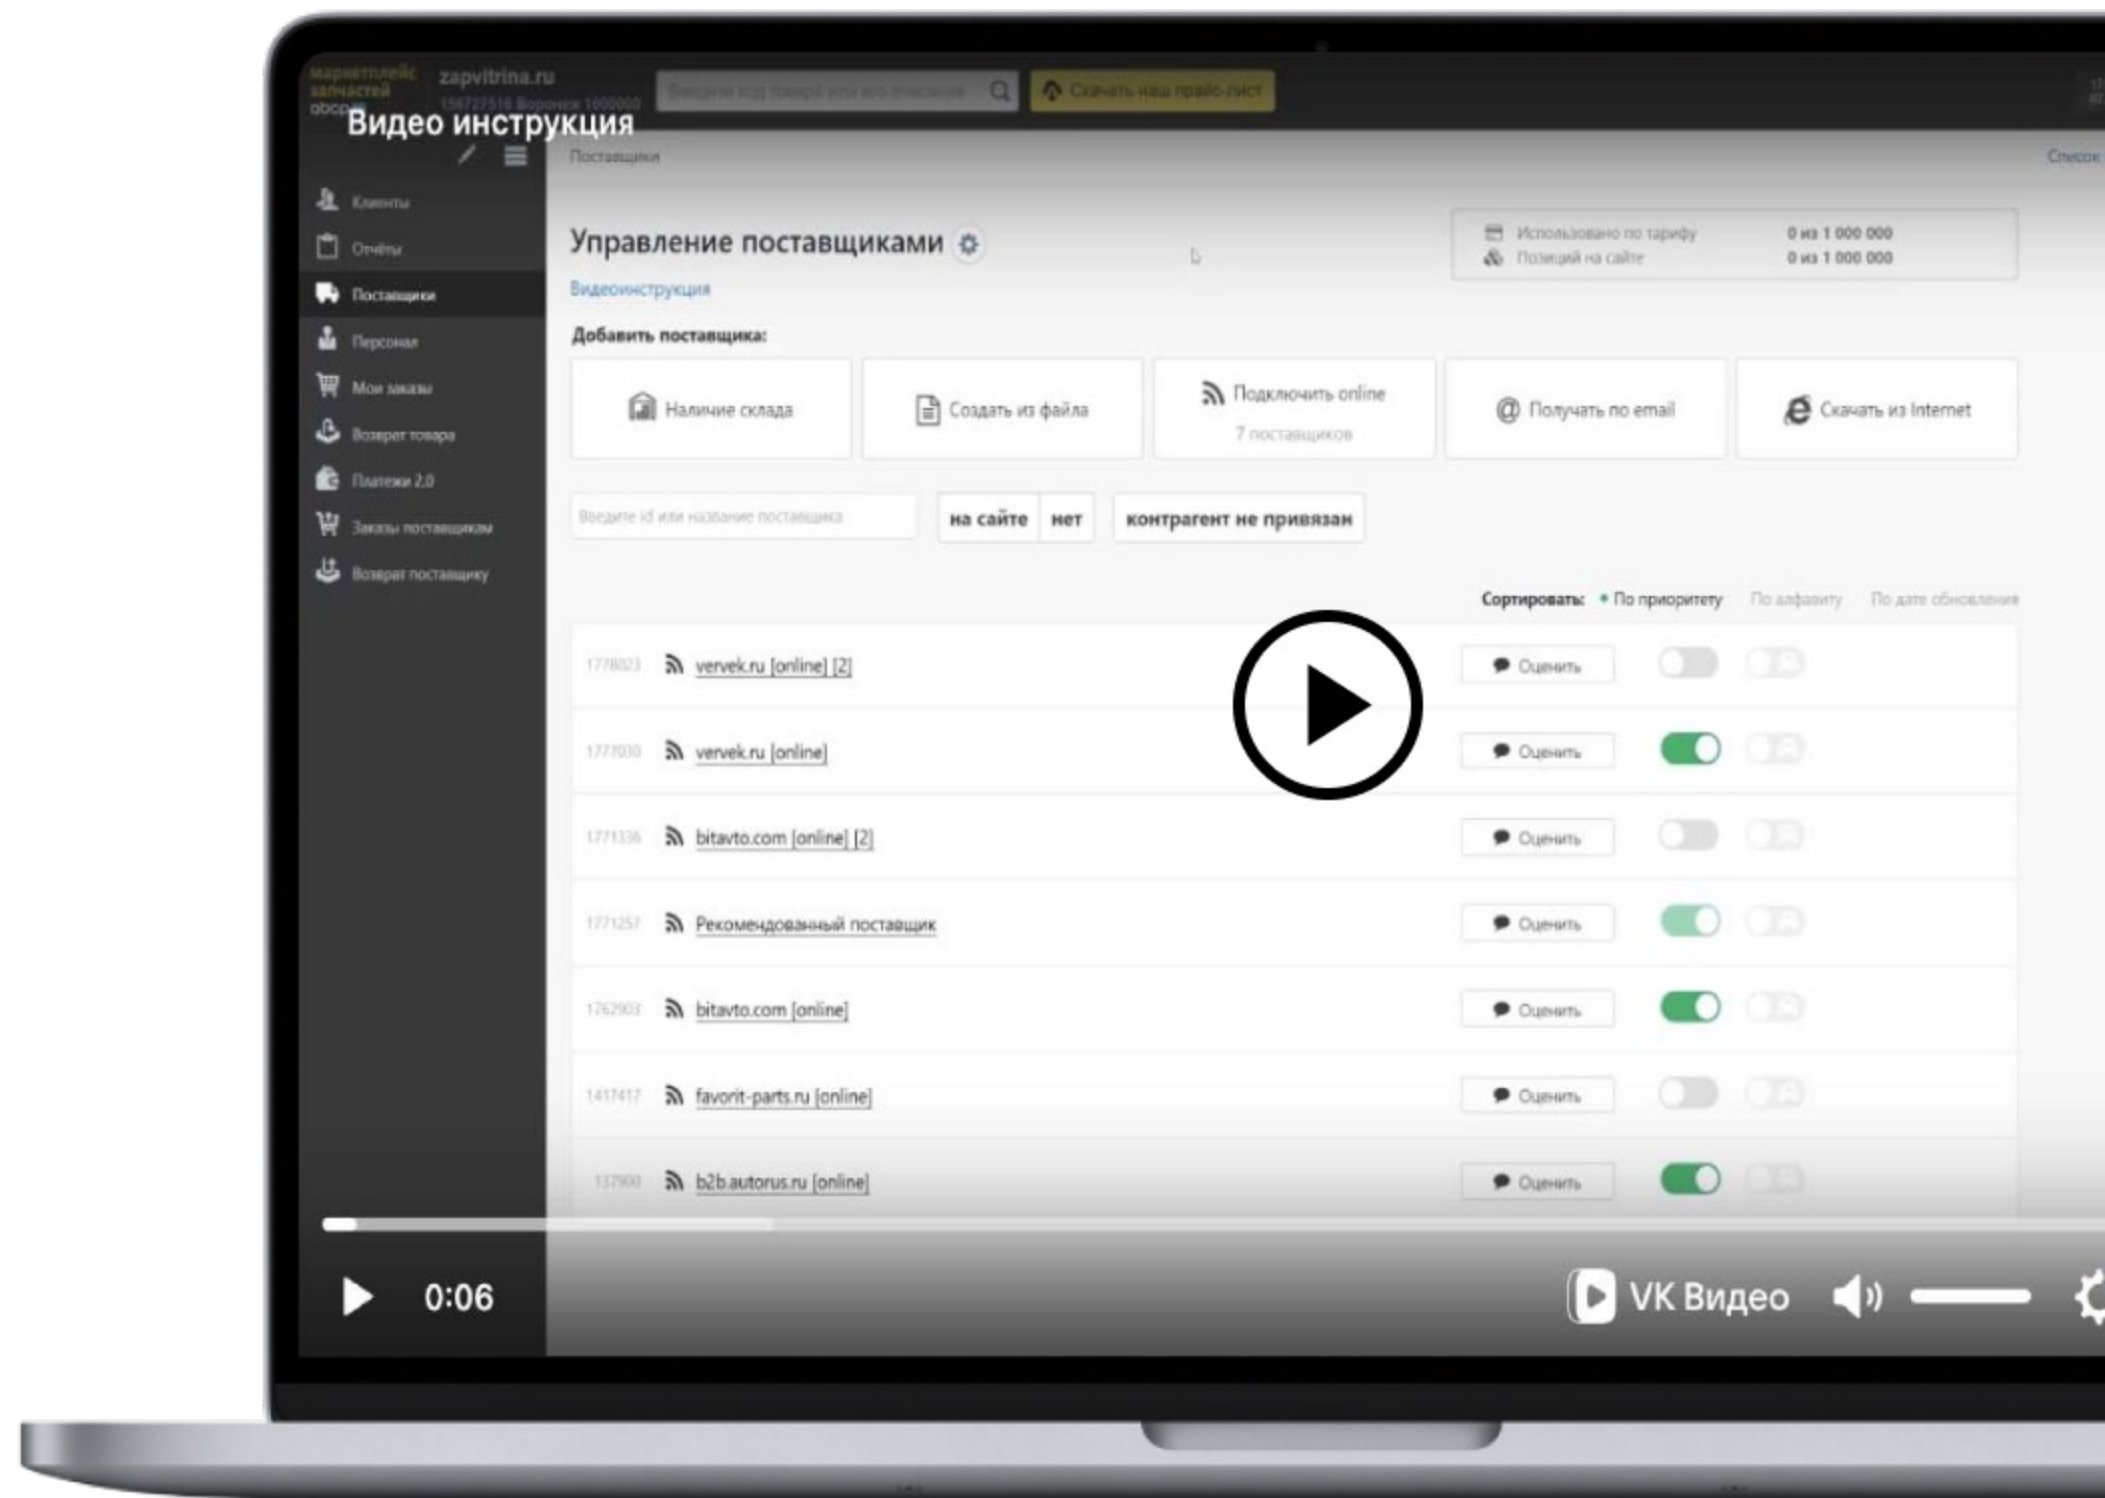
маркетплейс запчастей
zapvitrina.ru
Видео инструкция

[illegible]
Скачать наш прайс-лист

Поставщики

Клиенты
Отчёты
Поставщики
Персонал
Мои заказы
Возврат товара
Платежи 2.0
Заказы поставщикам
Возврат поставщику

Управление поставщиками
Видеоинструкция

| Использовано по тарифу | 0 из 1 000 000 |
|---|---|
| Позиций на сайте | 0 из 1 000 000 |

Добавить поставщика:

Наличие склада
Создать из файла
Подключить online
7 поставщиков
Получать по email
Скачать из Internet

Введите id или название поставщика
на сайте
нет
контрагент не привязан

Сортировать: По приоритету По алфавиту По дате обновления

| | | |
|---|---|---|
| 1778023 | vervek.ru [online] [2] | Оценить |
| 1777030 | vervek.ru [online] | Оценить |
| 1771336 | bitavto.com [online] [2] | Оценить |
| 1771257 | Рекомендованный поставщик | Оценить |
| 1762903 | bitavto.com [online] | Оценить |
| 1417417 | favorit-parts.ru [online] | Оценить |
| 137900 | b2b.autorus.ru [online] | Оценить |

0:06
VK Видео